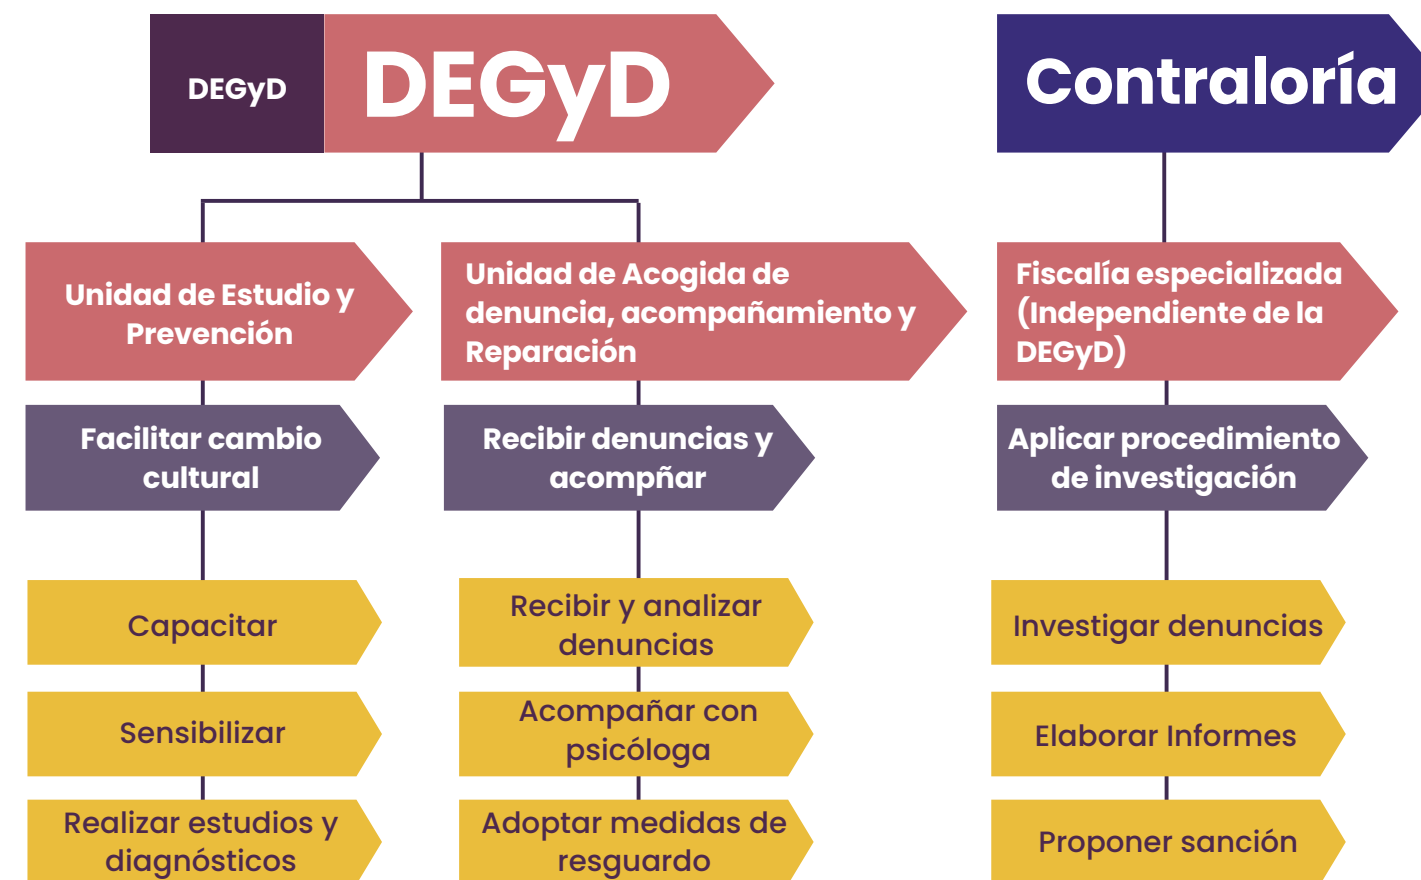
DEGyD

DEGyD

Contraloría

Unidad de Estudio y Prevención

Unidad de Acogida de denuncia, acompañamiento y Reparación

Fiscalía especializada (Independiente de la DEGyD)

Facilitar cambio cultural

Recibir denuncias y acompñar

Aplicar procedimiento de investigación

Capacitar

Recibir y analizar denuncias

Investigar denuncias

Sensibilizar

Acompañar con psicóloga

Elaborar Informes

Realizar estudios y diagnósticos

Adoptar medidas de resguardo

Proponer sanción